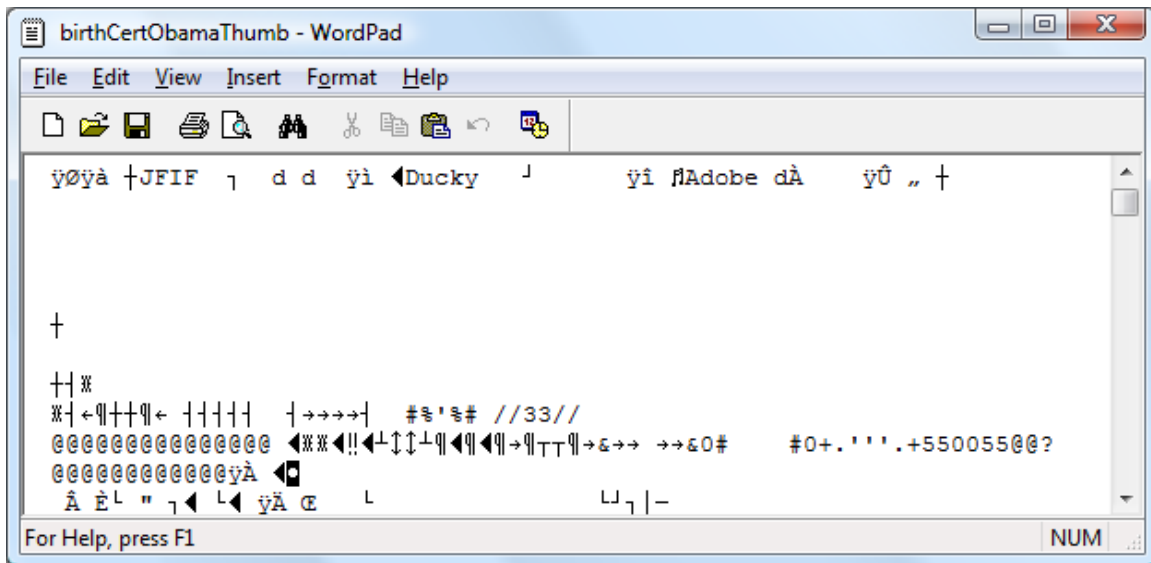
birthCertObamaThumb - WordPad

File Edit View Insert Format Help

ÿØÿà ┼JFIF ┐ d d ÿì ◄Ducky ┘ ÿî ♫Adobe dÀ ÿÛ „ ┼

┼

┼┤※
※┤←¶┼┼¶← ┤┤┤┤┤ ┤→→→→┤ #%'%# //33//
@@@@@@@@@@@@@@@@ ◄※※◄‼◄┴↕↕┴¶◄¶◄¶→¶┬┬¶→&→→ →→&0# #0+.'''.+550055@@?
@@@@@@@@@@@@@ÿÀ ◄◘
Â È└ " ┐◄ └◄ ÿÄ Œ └ └┘┐|─

For Help, press F1 NUM